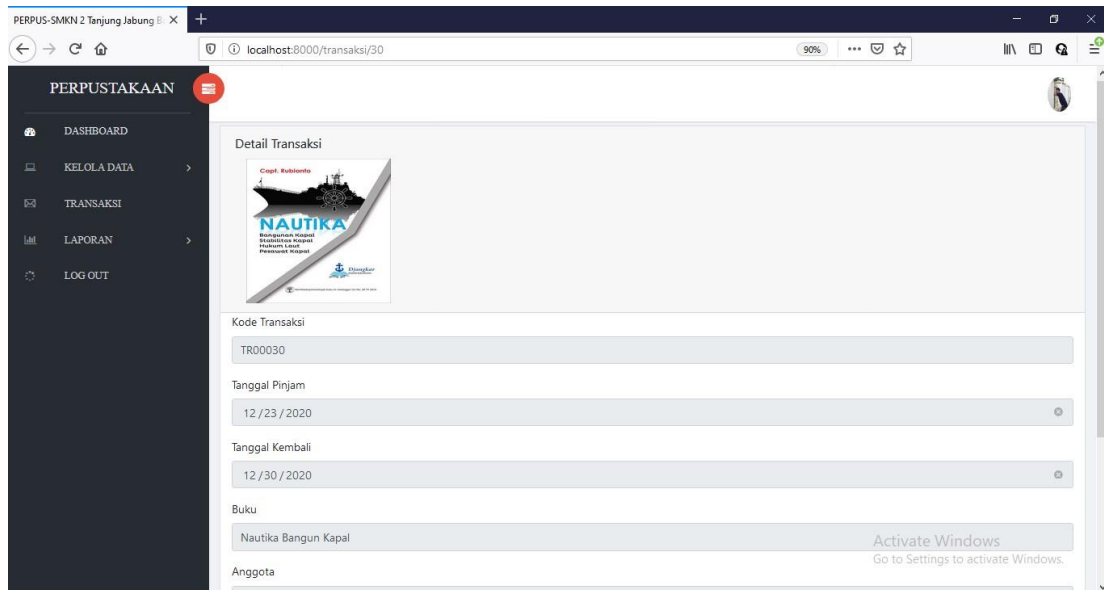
PERPUS-SMKN 2 Tanjung Jabung B

localhost:8000/transaksi/30

90%

PERPUSTAKAAN

DASHBOARD

KELOLA DATA

TRANSAKSI

LAPORAN

LOG OUT

Detail Transaksi

Capt. Rubianto

NAUTIKA

Bangunan Kapal
Stabilitas Kapal
Hukum Laut
Pesawat Kapal

Djangkar

Kode Transaksi

TR00030

Tanggal Pinjam

12/23/2020

Tanggal Kembali

12/30/2020

Buku

Nautika Bangun Kapal

Anggota

Activate Windows
Go to Settings to activate Windows.